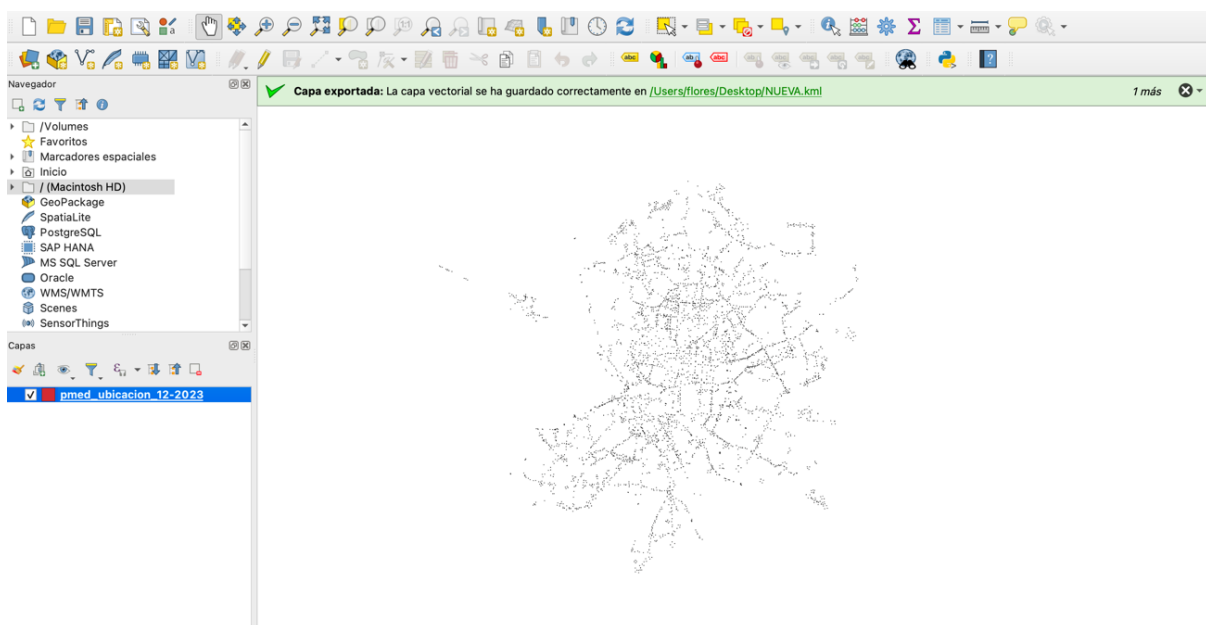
Navegador

/Volumes
Favoritos
Marcadores espaciales
Inicio
/ (Macintosh HD)
GeoPackage
SpatiaLite
PostgreSQL
SAP HANA
MS SQL Server
Oracle
WMS/WMTS
Scenes
SensorThings

Capas

pmed_ubicacion_12-2023

Capa exportada: La capa vectorial se ha guardado correctamente en /Users/flores/Desktop/NUEVA.kml

1 más

abc